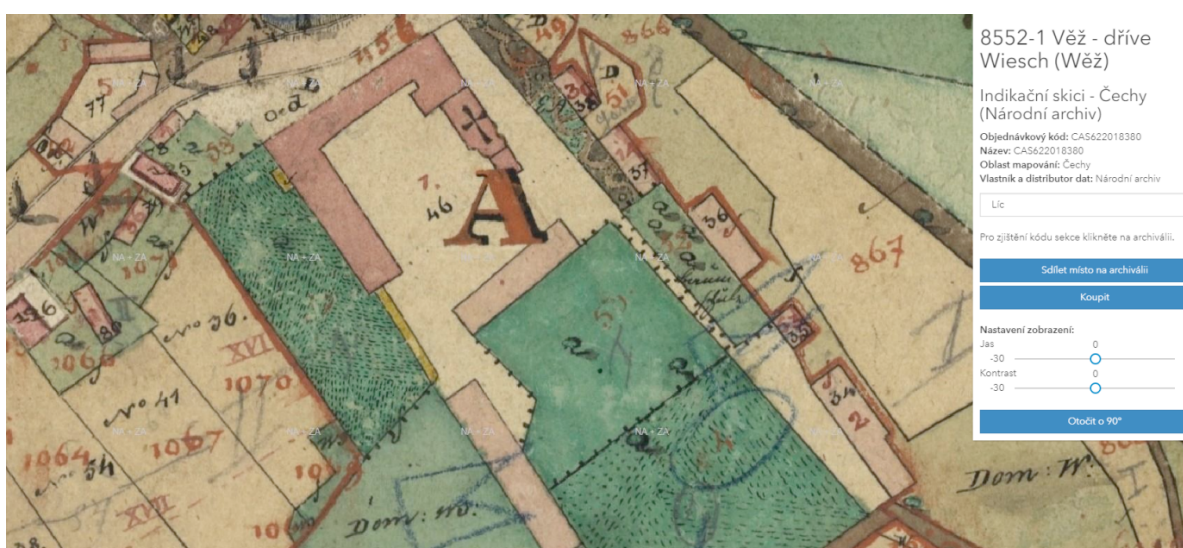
8552-1 Věž - dříve Wiesch (Wěž)

Indikační skici - Čechy (Národní archiv)

Objednávkový kód: CAS622018380
Název: CAS622018380
Oblast mapování: Čechy
Vlastník a distributor dat: Národní archiv

Líc

Pro zjištění kódu sekce klikněte na archiválii.

Sdílet místo na archiválii

Koupit

Nastavení zobrazení:
Jas
0
-30
Kontrast
0
-30

Otočit o 90°

NA + ZA
NA + ZA
NA + ZA
NA + ZA
NA + ZA
NA + ZA
NA + ZA
NA + ZA

77
456
866
1.
46
A
38
51
57
36
867
55
No 36.
XVI
1070
No 41
1067
1064
34
XVII
1066
156
89
Dom: W.
Dom: W.
2